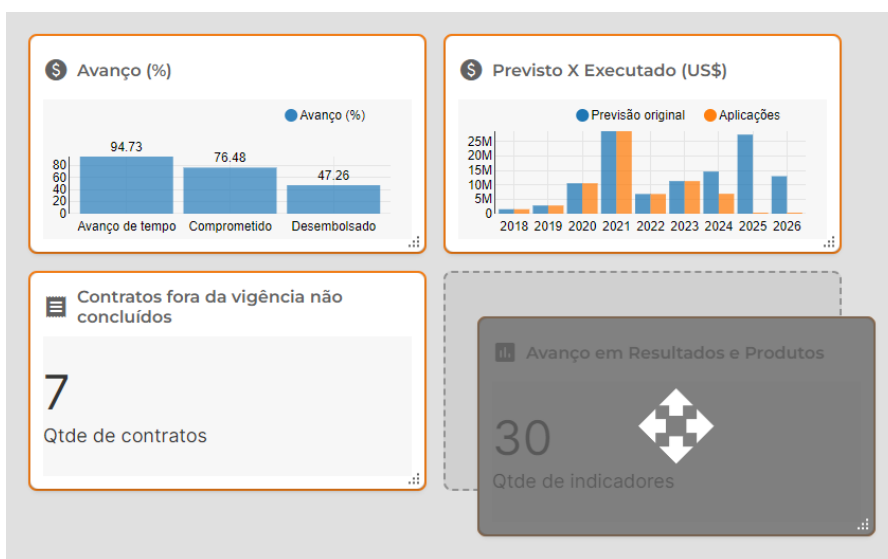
Avanço (%)

Avanço (%)

94.73
76.48
47.26

80
60
40
20
0

Avanço de tempo
Comprometido
Desembolsado

Previsto X Executado (US$)

Previsão original
Aplicações

25M
20M
15M
10M
5M
0

2018
2019
2020
2021
2022
2023
2024
2025
2026

Contratos fora da vigência não concluídos

7
Qtde de contratos

Avanço em Resultados e Produtos

30
Qtde de indicadores